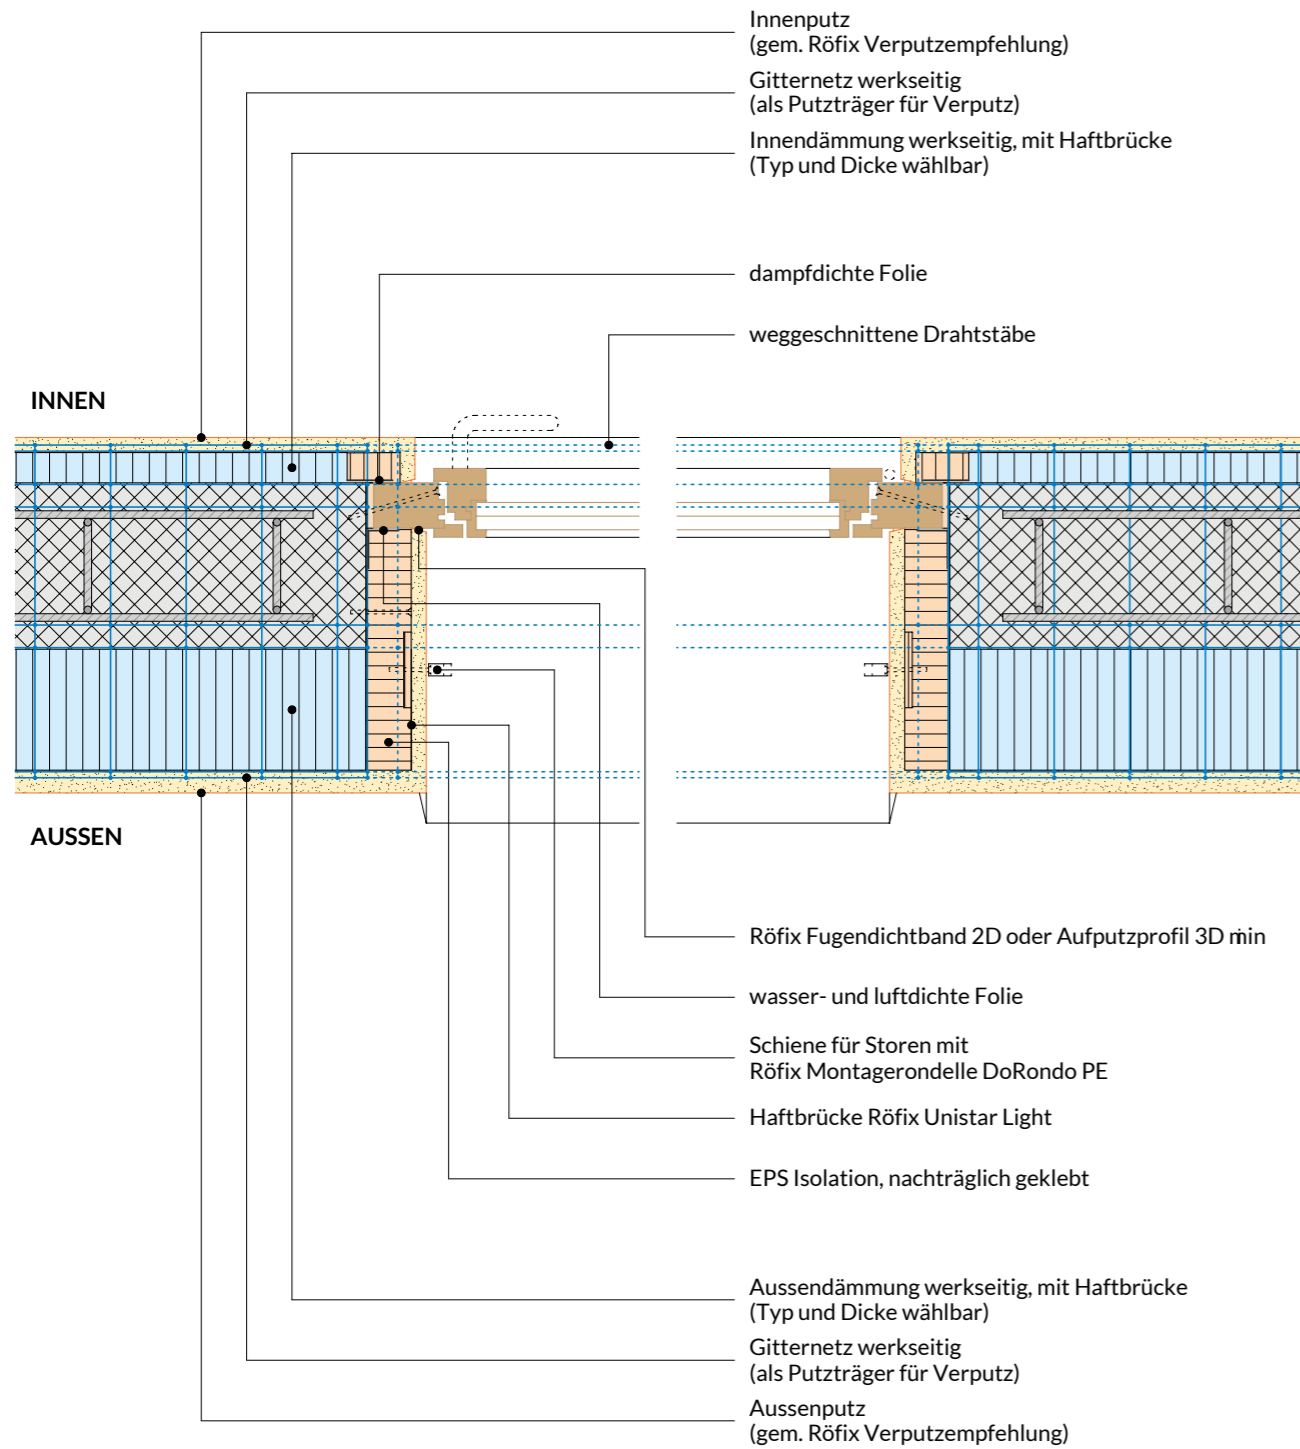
Innenputz
(gem. Röfix Verputzempfehlung)

Gitternetz werkseitig
(als Putzträger für Verputz)

Innendämmung werkseitig, mit Haftbrücke
(Typ und Dicke wählbar)

dampfdichte Folie

weggeschnittene Drahtstäbe

INNEN

AUSSEN

Röfix Fugendichtband 2D oder Aufputzprofil 3D mini

wasser- und luftdichte Folie

Schiene für Storen mit
Röfix Montagerondelle DoRondo PE

Haftbrücke Röfix Unistar Light

EPS Isolation, nachträglich geklebt

Aussendämmung werkseitig, mit Haftbrücke
(Typ und Dicke wählbar)

Gitternetz werkseitig
(als Putzträger für Verputz)

Aussenputz
(gem. Röfix Verputzempfehlung)